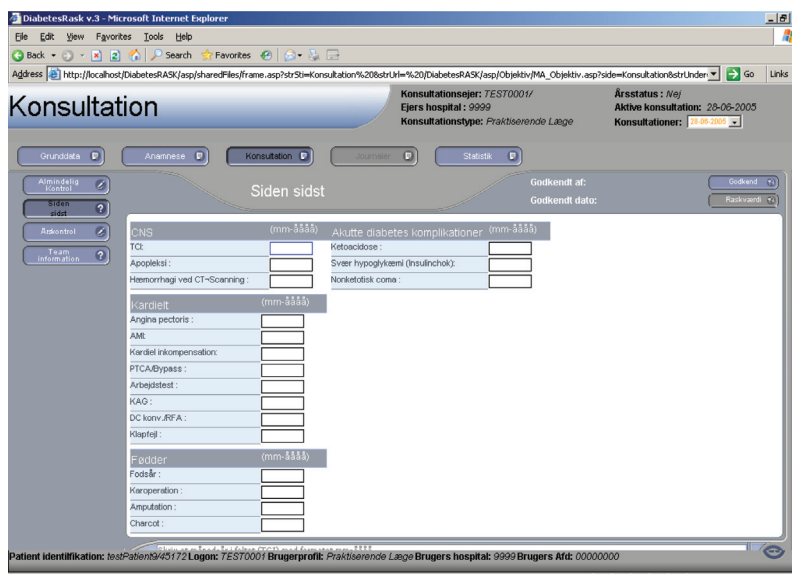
DiabetesRask v.3 - Microsoft Internet Explorer

File Edit View Favorites Tools Help

Back Search Favorites

Address http://localhost/DiabetesRASK/asp/sharedFiles/frame.asp?strSti=Konsultation%20&strUrl=%20/DiabetesRASK/asp/Objektiv/MA_Objektiv.asp?side=Konsultation&strUnder Go Links

Konsultation

Konsultationsejer: TEST0001/
Ejers hospital : 9999
Konsultationstype: Praktiserende Læge

Årsstatus : Nej
Aktive konsultation: 28-06-2005
Konsultationer: 28-06-2005

Grunddata Anamnese Konsultation Journaler Statistik

Almindelig Kontrol
Siden sidst
Årskontrol
Team information

Siden sidst

Godkendt af:
Godkendt dato:

Godkend
Raskværdi

CNS (mm-åååå)
TCI:
Apopleksi :
Hæmorrhagi ved CT-Scanning :

Kardielt (mm-åååå)
Angina pectoris :
AMI:
Kardiel inkompensation:
PTCA/Bypass :
Arbejdstest :
KAG :
DC konv./RFA :
Klapfejl :

Fødder (mm-åååå)
Fodsår :
Karoperation :
Amputation :
Charcot :

Akutte diabetes komplikationer (mm-åååå)
Ketoacidose :
Svær hypoglykæmi (Insulinchok):
Nonketotisk coma :

Patient identifikation: testPatient9/45172 Logon: TEST0001 Brugerprofil: Praktiserende Læge Brugers hospital: 9999 Brugers Afd: 00000000